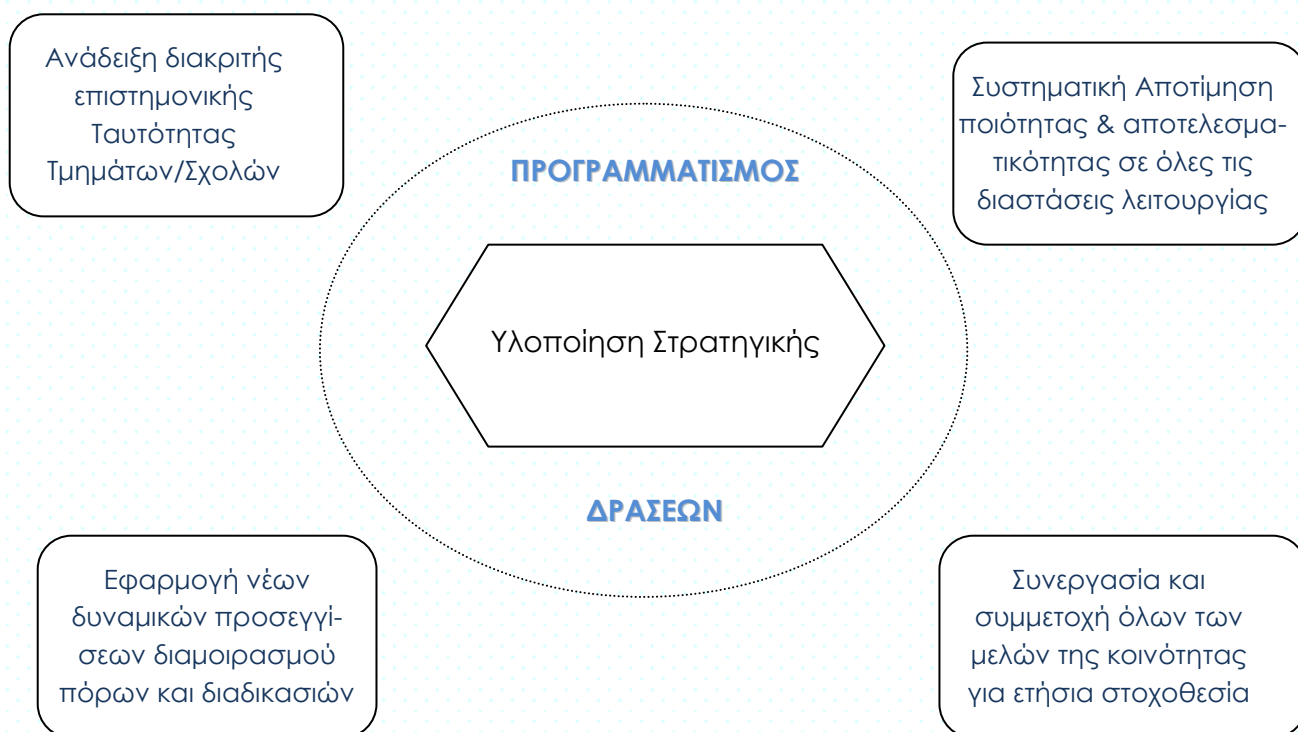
Ανάδειξη διακριτής επιστημονικής Ταυτότητας Τμημάτων/Σχολών

Συστηματική Αποτίμηση ποιότητας & αποτελεσματικότητας σε όλες τις διαστάσεις λειτουργίας

ΠΡΟΓΡΑΜΜΑΤΙΣΜΟΣ

Υλοποίηση Στρατηγικής

ΔΡΑΣΕΩΝ

Εφαρμογή νέων δυναμικών προσεγγίσεων διαμοιρασμού πόρων και διαδικασιών

Συνεργασία και συμμετοχή όλων των μελών της κοινότητας για ετήσια στοχοθεσία